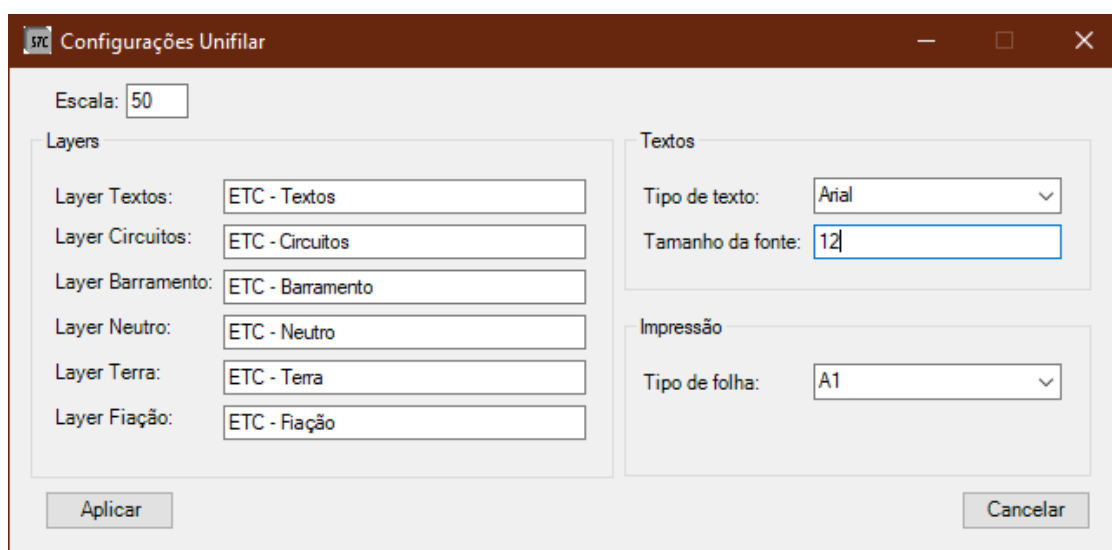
STC Configurações Unifilar

Escala: 50

Layers

Layer Textos: ETC - Textos
Layer Circuitos: ETC - Circuitos
Layer Barramento: ETC - Barramento
Layer Neutro: ETC - Neutro
Layer Terra: ETC - Terra
Layer Fiação: ETC - Fiação

Textos

Tipo de texto: Arial
Tamanho da fonte: 12

Impressão

Tipo de folha: A1

Aplicar

Cancelar